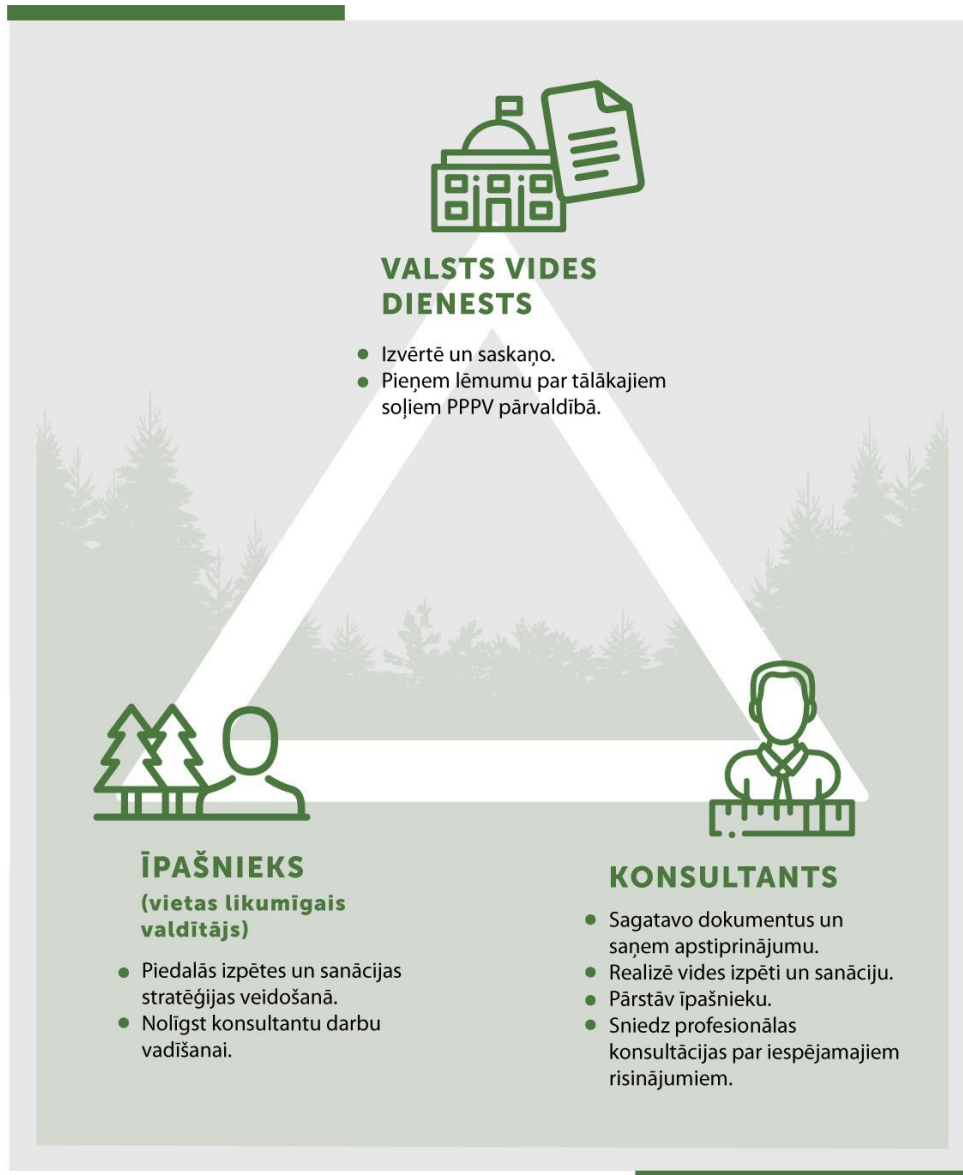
VALSTS VIDES DIENESTS

- Izvērtē un saskaņo.
- Pieņem lēmumu par tālākajiem soļiem PPPV pārvaldībā.

ĪPAŠNIEKS
(vietas likumīgais valdītājs)

- Piedalās izpētes un sanācijas stratēģijas veidošanā.
- Nolīgst konsultantu darbu vadīšanai.

KONSULTANTS

- Sagatavo dokumentus un saņem apstiprinājumu.
- Realizē vides izpēti un sanāciju.
- Pārstāv īpašnieku.
- Sniedz profesionālas konsultācijas par iespējamajiem risinājumiem.